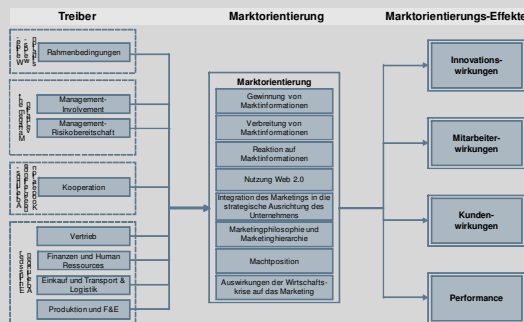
Treiber

Marktorientierung

Marktorientierungs-Effekte

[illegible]

Rahmenbedingungen

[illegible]

Management-Involvement

Management-Risikobereitschaft

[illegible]

Kooperation

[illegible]

Vertrieb

Finanzen und Human Ressources

Einkauf und Transport & Logistik

Produktion und F&E

Marktorientierung

Gewinnung von Marktinformationen

Verbreitung von Marktinformationen

Reaktion auf Marktinformationen

Nutzung Web 2.0

Integration des Marketings in die strategische Ausrichtung des Unternehmens

Marketingphilosophie und Marketinghierarchie

Machtposition

Auswirkungen der Wirtschaftskrise auf das Marketing

Innovationswirkungen

Mitarbeiterwirkungen

Kundenwirkungen

Performance